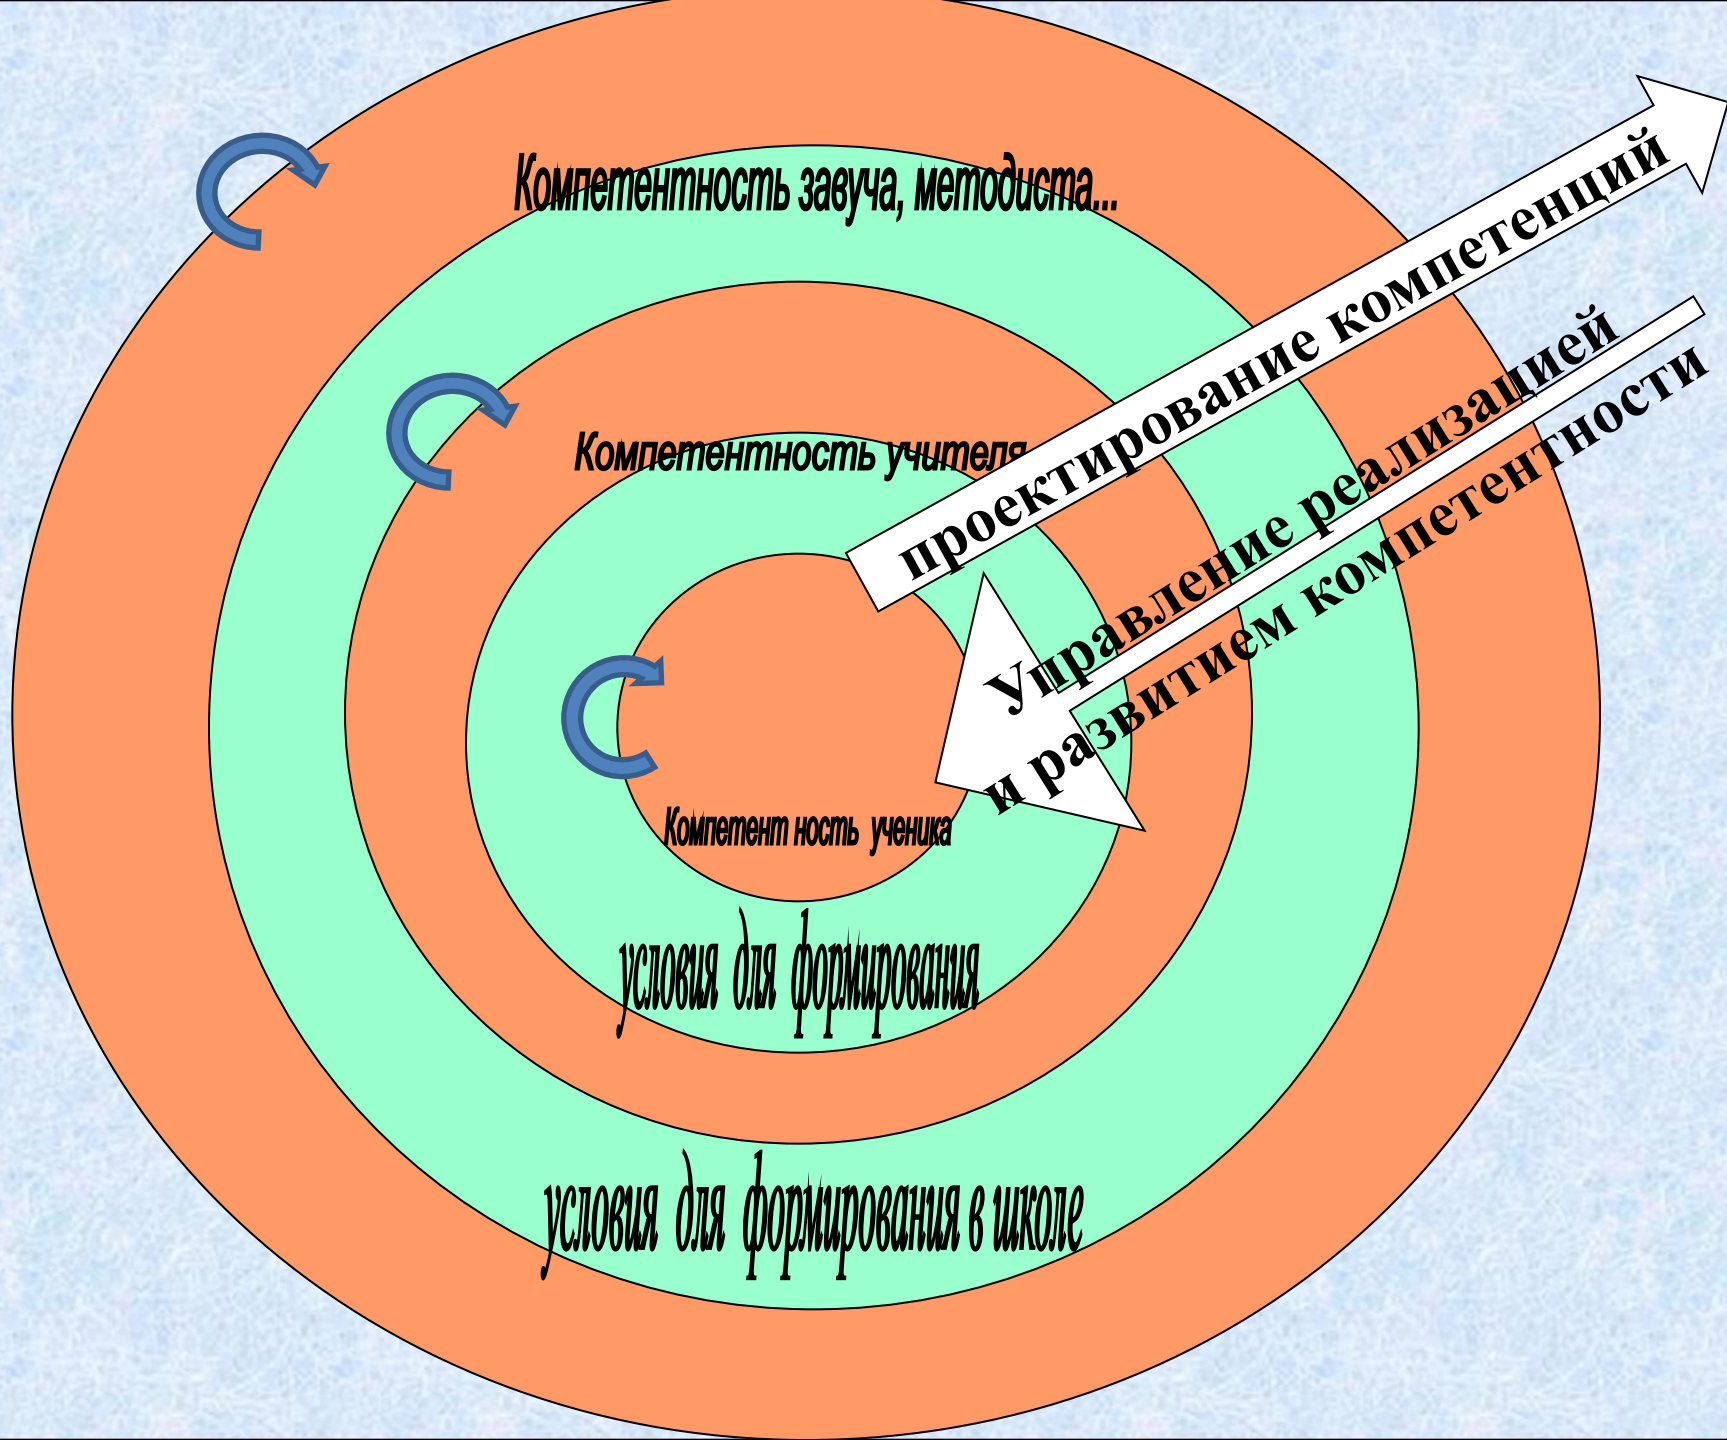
Компетентность завуча, методиста...

проектирование компетенций

Компетентность учителя

Управление реализацией и развитием компетентности

Компетент ность ученика

условия для формирования

условия для формирования в школе